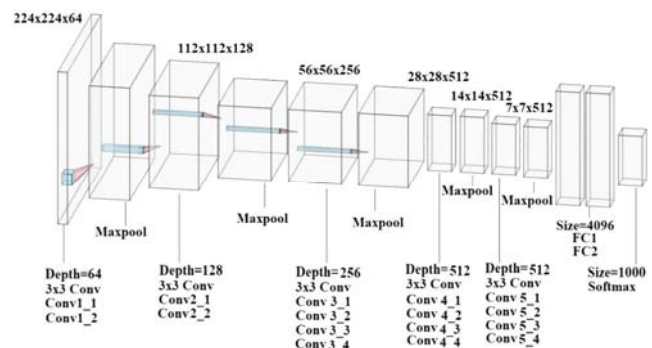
224x224x64

112x112x128

56x56x256

28x28x512

14x14x512

7x7x512

Maxpool

Maxpool

Maxpool

Maxpool

Maxpool

Size=4096
FC1
FC2

Size=1000
Softmax

Depth=64
3x3 Conv
Conv1_1
Conv1_2

Depth=128
3x3 Conv
Conv2_1
Conv2_2

Depth=256
3x3 Conv
Conv 3_1
Conv 3_2
Conv 3_3
Conv 3_4

Depth=512
3x3 Conv
Conv 4_1
Conv 4_2
Conv4_3
Conv4_4

Depth=512
3x3 Conv
Conv 5_1
Conv 5_2
Conv 5_3
Conv 5_4